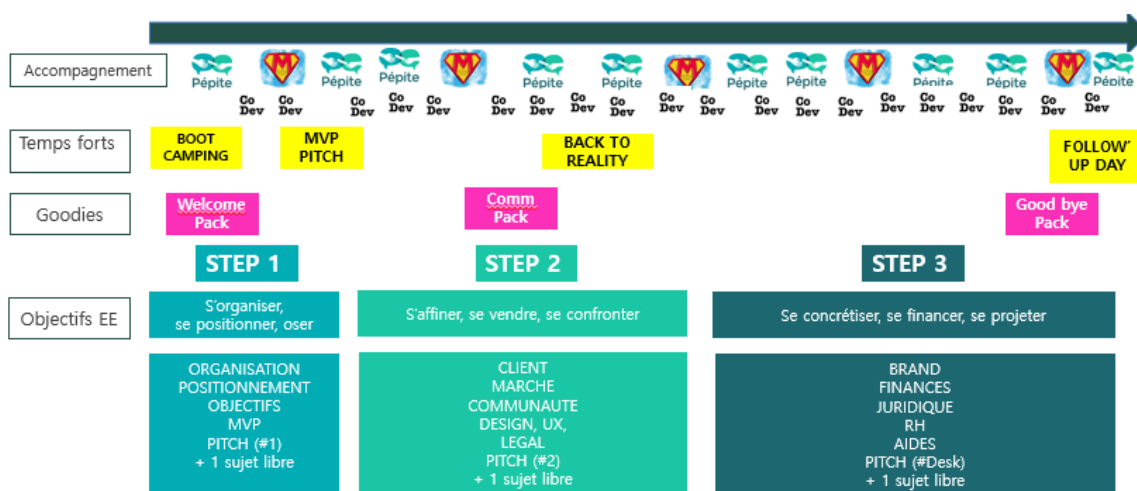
Accompagnement

Pépite M Pépite Pépite M Pépite Pépite M Pépite Pépite M Pépite Pépite M Pépite

Co Dev Co Dev Co Dev Co Dev Co Dev Co Dev Co Dev Co Dev Co Dev Co Dev Co Dev Co Dev Co Dev Co Dev Co Dev Co Dev Co Dev Co Dev Co Dev Co Dev Co Dev

Temps forts

BOOT CAMPING

MVP PITCH

BACK TO REALITY

FOLLOW' UP DAY

Goodies

Welcome Pack

Comm Pack

Good bye Pack

STEP 1

STEP 2

STEP 3

Objectifs EE

S'organiser, se positionner, oser

S'affiner, se vendre, se confronter

Se concrétiser, se financer, se projeter

ORGANISATION
POSITIONNEMENT
OBJECTIFS
MVP
PITCH (#1)
+ 1 sujet libre

CLIENT
MARCHE
COMMUNAUTE
DESIGN, UX,
LEGAL
PITCH (#2)
+ 1 sujet libre

BRAND
FINANCES
JURIDIQUE
RH
AIDES
PITCH (#Desk)
+ 1 sujet libre